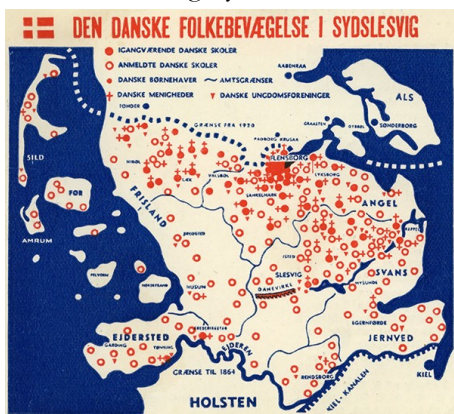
DEN DANSKE FOLKEBEVÆGELSE I SYDSLESVIG

IGANGVÆRENDE DANSKE SKOLER
ANMELDTE DANSKE SKOLER
DANSKE BØRNEHAVER
AMTSGRÆNSER
DANSKE MENIGHEDER
DANSKE UNGDOMSFORENINGER

RABENKAA
TØNDER
ALS
GRÆNSE FRA 1920
PADBORG KRUSAA
GRAASTEN
SØNDERBORG
SILD
FLENSBORG
FØR
FRISLAND
ANGEL
AMRUM
SLESVIG
SVANS
DANEVIRKE
EJDERSTED
JERNVED
EJDEREN
GRÆNSE TIL 1864
RENDSBORG
HOLSTEN
KIEL-KANALEN
KIEL